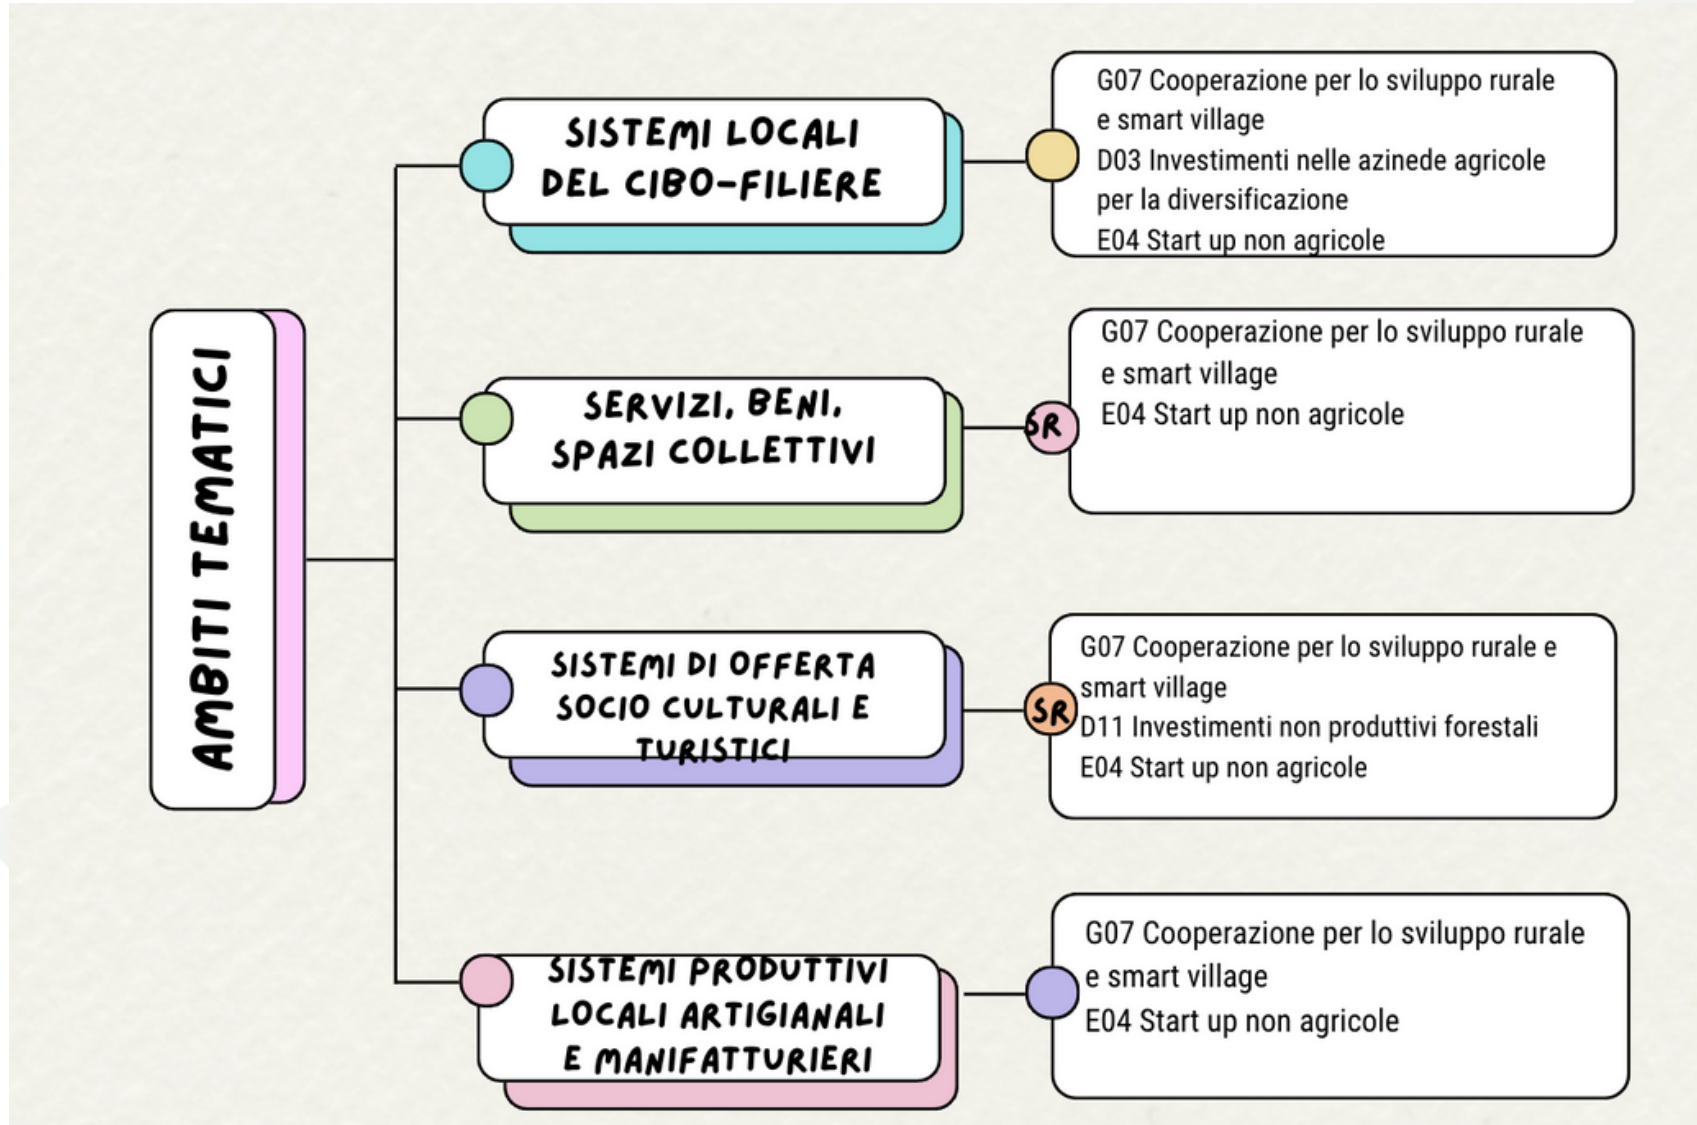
AMBITI TEMATICI

SISTEMI LOCALI DEL CIBO-FILIERE

G07 Cooperazione per lo sviluppo rurale e smart village
D03 Investimenti nelle azinede agricole per la diversificazione
E04 Start up non agricole

SERVIZI, BENI, SPAZI COLLETTIVI

SR

G07 Cooperazione per lo sviluppo rurale e smart village
E04 Start up non agricole

SISTEMI DI OFFERTA SOCIO CULTURALI E TURISTICI

SR

G07 Cooperazione per lo sviluppo rurale e smart village
D11 Investimenti non produttivi forestali
E04 Start up non agricole

SISTEMI PRODUTTIVI LOCALI ARTIGIANALI E MANIFATTURIERI

G07 Cooperazione per lo sviluppo rurale e smart village
E04 Start up non agricole